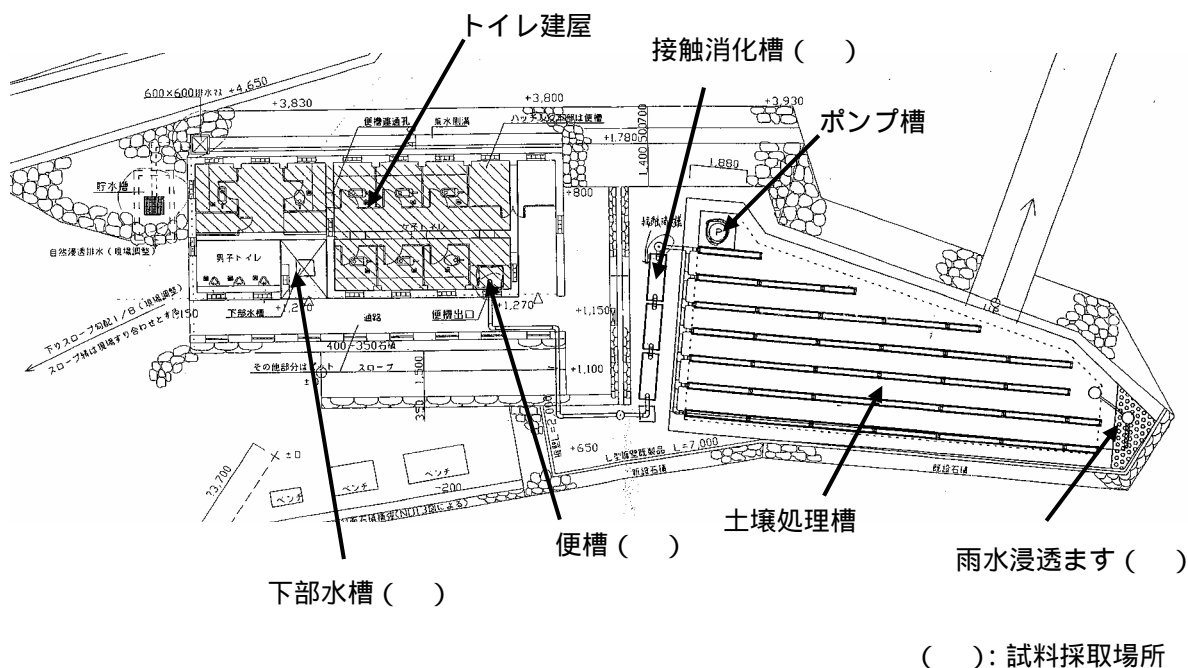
トイレ建屋

接触消化槽（　）

ポンプ槽

600×600排水ます +4,650

+3,830

+3,800

+3,930

便槽連通孔

ハッチ

+1,780

1,400

+800

1,880

貯水槽

接触消化槽

P

自然浸透排水（現場調整）

男子トイレ

下りスロープ勾配1/8（現場調整）

スロープ幅は現場すり合わせとする

下部水槽

+1,270

便槽出口

+1,150

通路

400~350

その他部分は

スロープ

1,500

+1,100

+650

L型側溝製品 L=7,000

新設石積

既設石積

ベンチ

ベンチ

ベンチ

3,700

便槽（　）

土壌処理槽

雨水浸透ます（　）

下部水槽（　）

（　）：試料採取場所